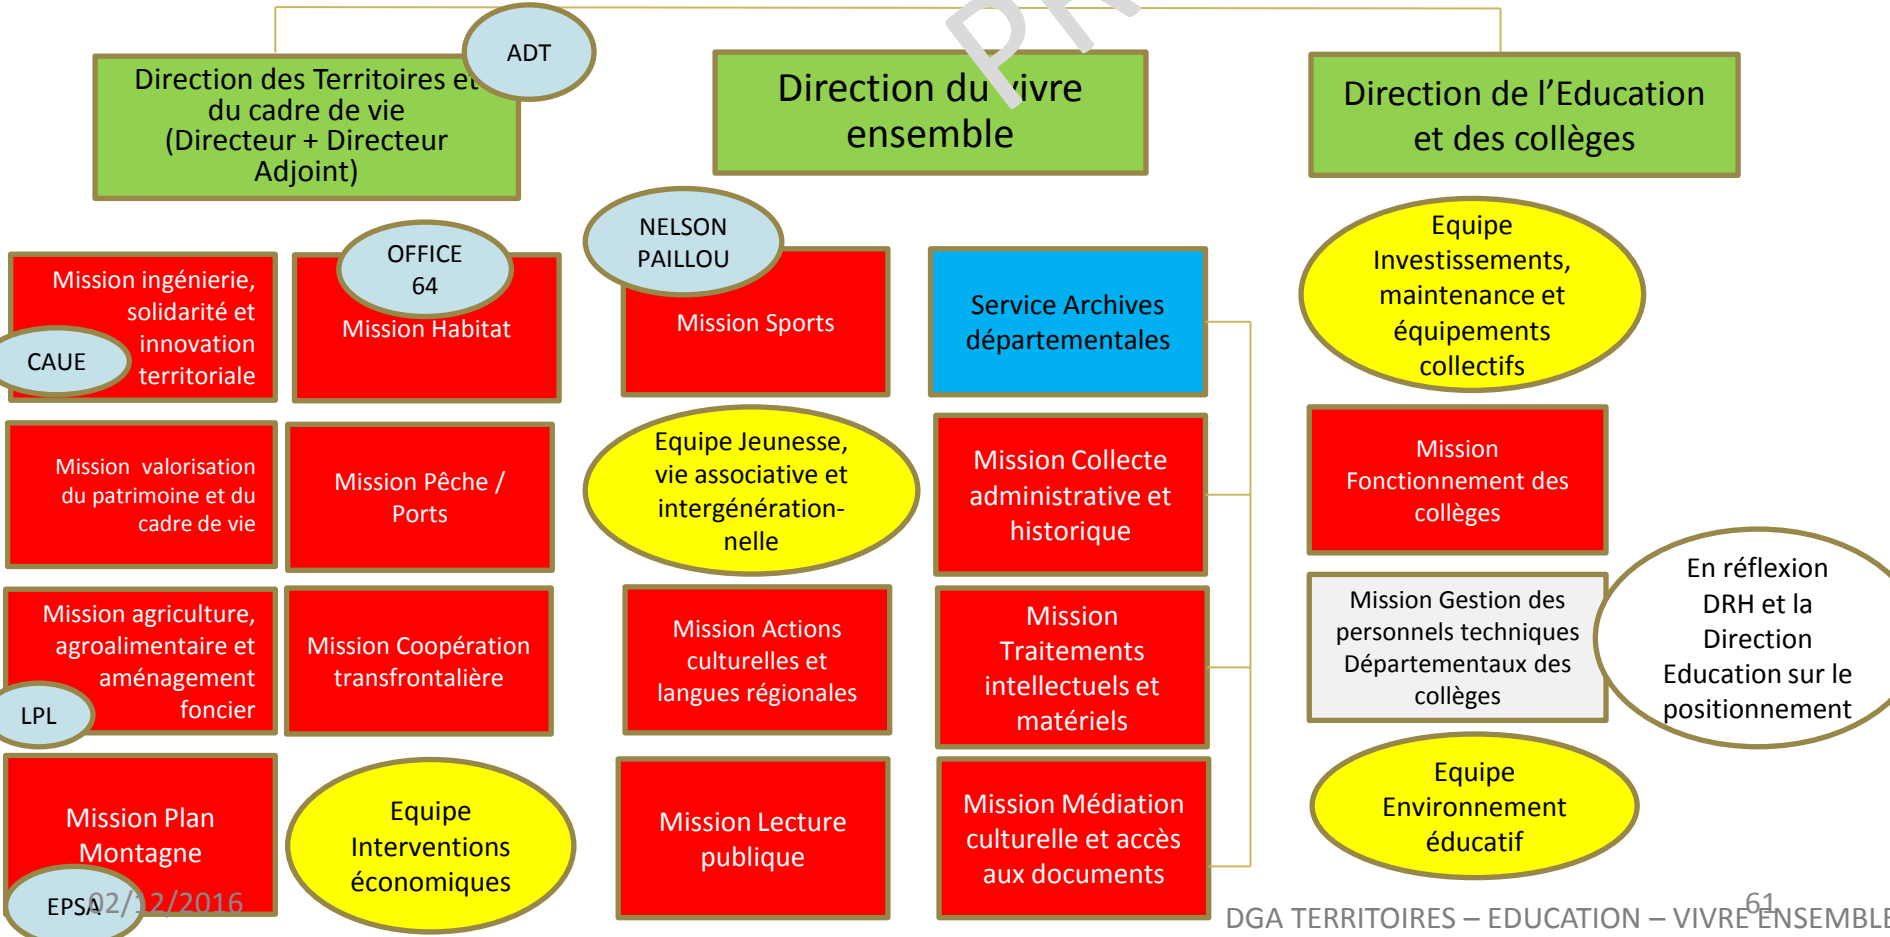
Direction des Territoires et du cadre de vie (Directeur + Directeur Adjoint)

ADT

Direction du vivre ensemble

Direction de l'Education et des collèges

Mission ingénierie, solidarité et innovation territoriale

CAUE

OFFICE 64

Mission Habitat

NELSON PAILLOU

Mission Sports

Service Archives départementales

Equipe Investissements, maintenance et équipements collectifs

Mission valorisation du patrimoine et du cadre de vie

Mission Pêche / Ports

Equipe Jeunesse, vie associative et intergénération-nelle

Mission Collecte administrative et historique

Mission Fonctionnement des collèges

Mission agriculture, agroalimentaire et aménagement foncier

LPL

Mission Coopération transfrontalière

Mission Actions culturelles et langues régionales

Mission Traitements intellectuels et matériels

Mission Gestion des personnels techniques Départementaux des collèges

En réflexion DRH et la Direction Education sur le positionnement

Mission Plan Montagne

EPSA

02/12/2016

Equipe Interventions économiques

Mission Lecture publique

Mission Médiation culturelle et accès aux documents

Equipe Environnement éducatif

DGA TERRITOIRES – EDUCATION – VIVRE ENSEMBLE

61